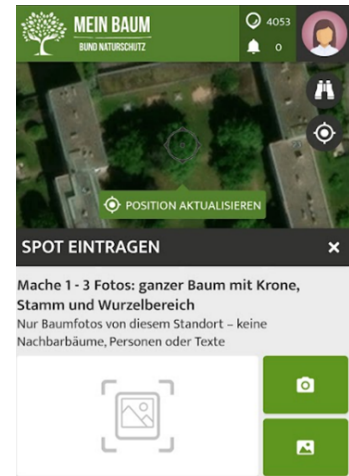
MEIN BAUM
BUND NATURSCHUTZ

4053

0

POSITION AKTUALISIEREN

SPOT EINTRAGEN

×

Mache 1 - 3 Fotos: ganzer Baum mit Krone, Stamm und Wurzelbereich
Nur Baumfotos von diesem Standort – keine Nachbarbäume, Personen oder Texte